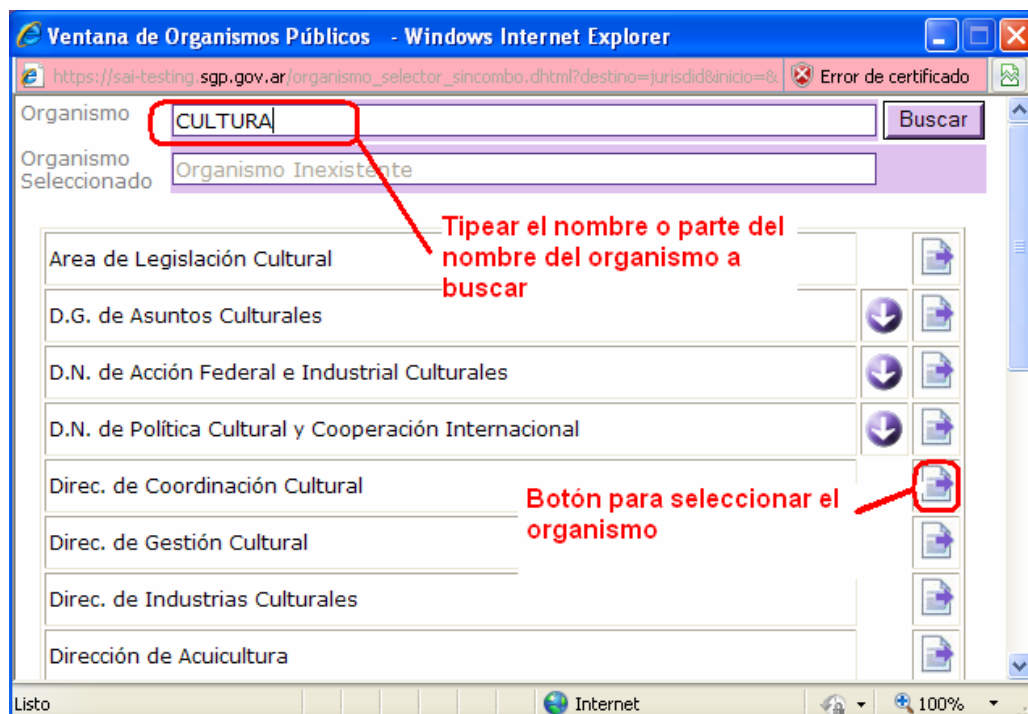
Ventana de Organismos Públicos - Windows Internet Explorer

https://sai-testing.sgp.gov.ar/organismo_selector_sincombo.dhtml?destino=jurisdid&inicio=& Error de certificado

Organismo CULTURA Buscar

Organismo Seleccionado Organismo Inexistente

Tipear el nombre o parte del nombre del organismo a buscar

Area de Legislación Cultural

D.G. de Asuntos Culturales

D.N. de Acción Federal e Industrial Culturales

D.N. de Política Cultural y Cooperación Internacional

Direc. de Coordinación Cultural

Botón para seleccionar el organismo

Direc. de Gestión Cultural

Direc. de Industrias Culturales

Dirección de Acuicultura

Listo Internet 100%